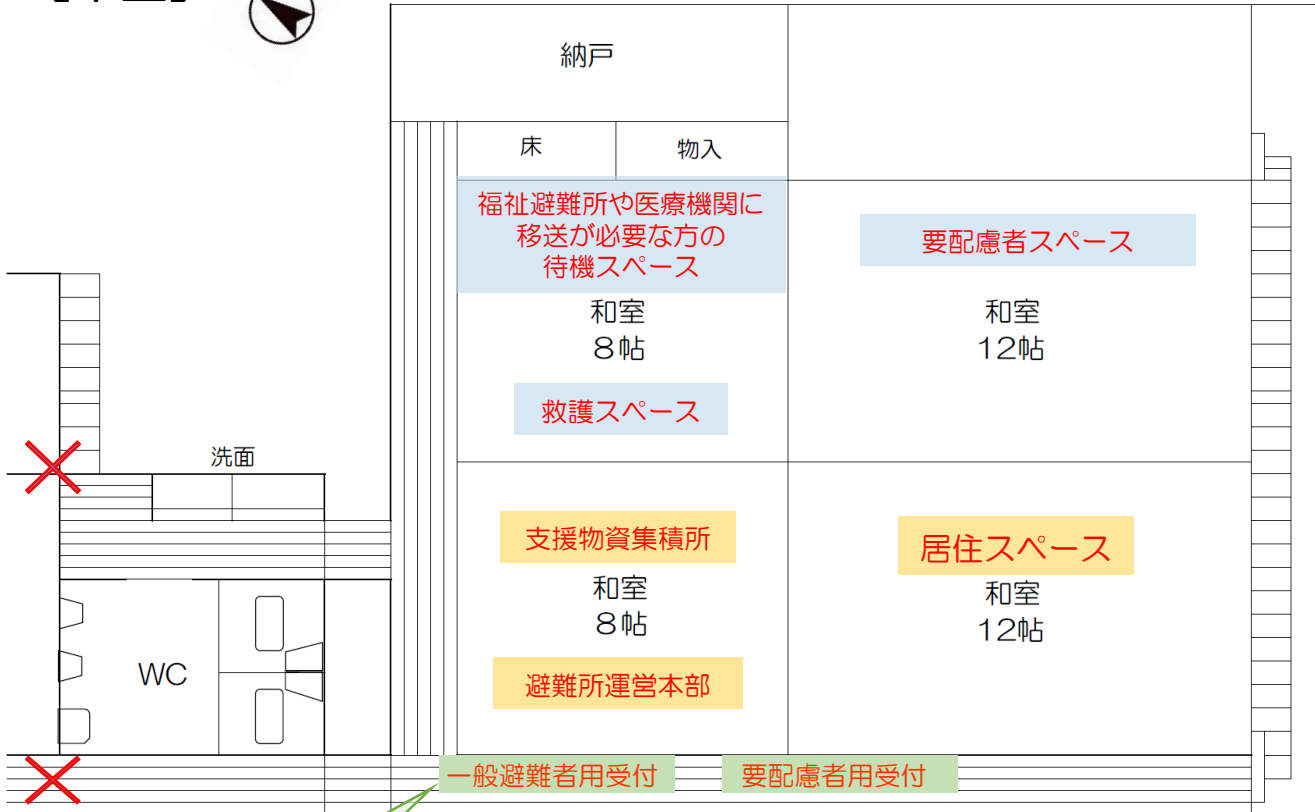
納戸

床

物入

福祉避難所や医療機関に移送が必要な方の待機スペース

和室
8帖

救護スペース

要配慮者スペース

和室
12帖

洗面

支援物資集積所

和室
8帖

避難所運営本部

居住スペース

和室
12帖

WC

一般避難者用受付

要配慮者用受付